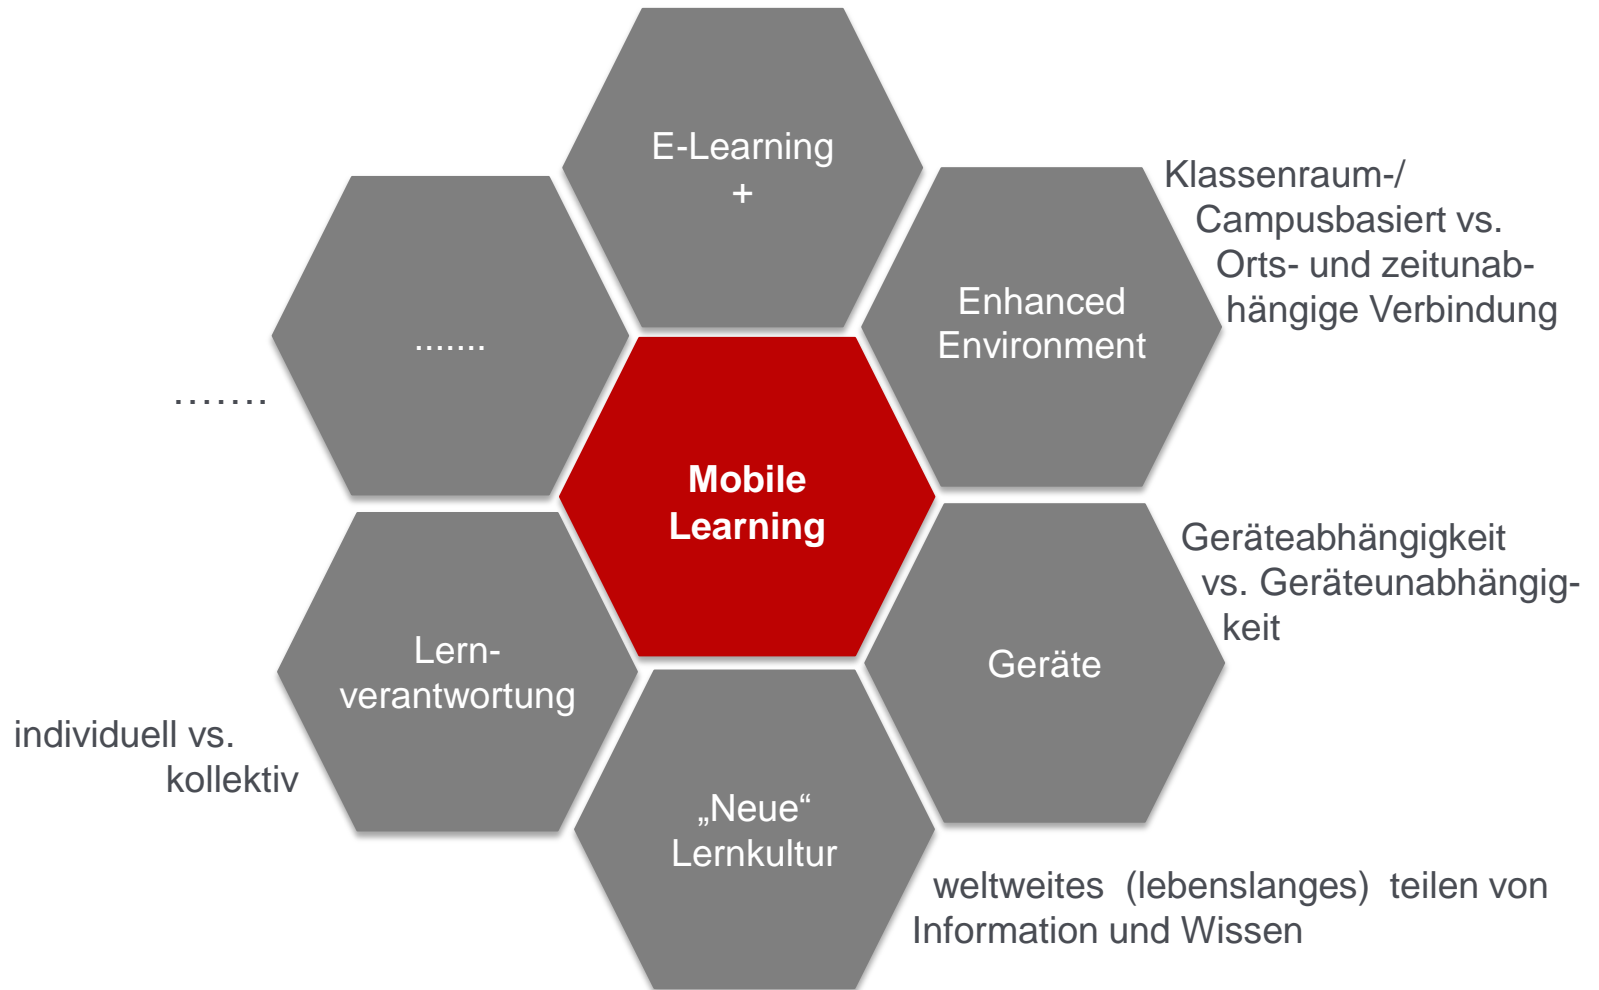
E-Learning
+

Enhanced Environment

Klassenraum-/ Campusbasiert vs. Orts- und zeitunabhängige Verbindung

.......

.......

Mobile Learning

Geräteabhängigkeit vs. Geräteunabhängigkeit

Geräte

Lernverantwortung

individuell vs. kollektiv

„Neue“ Lernkultur

weltweites (lebenslanges) teilen von Information und Wissen